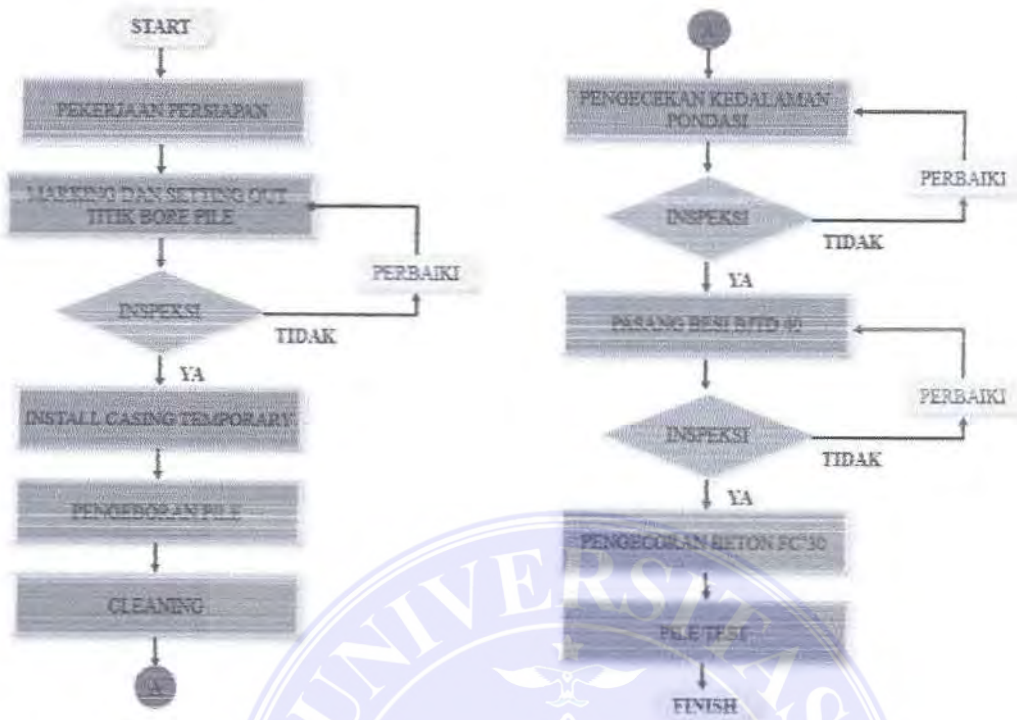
START

PEKERJAAN PERSIAPAN

MARKING DAN SETTING OUT TITIK BORE PILE

INSPEKSI

PERBAIKI

TIDAK

YA

INSTALL CASING TEMPORARY

PENGEBORAN PILE

CLEANING

A

A

PENGECEKAN KEDALAMAN PONDASI

PERBAIKI

INSPEKSI

TIDAK

YA

PASANG BESI BJTD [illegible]

PERBAIKI

INSPEKSI

TIDAK

YA

PENGECORAN BETON FC'30

PILE TEST

FINISH

UNIVERSITAS